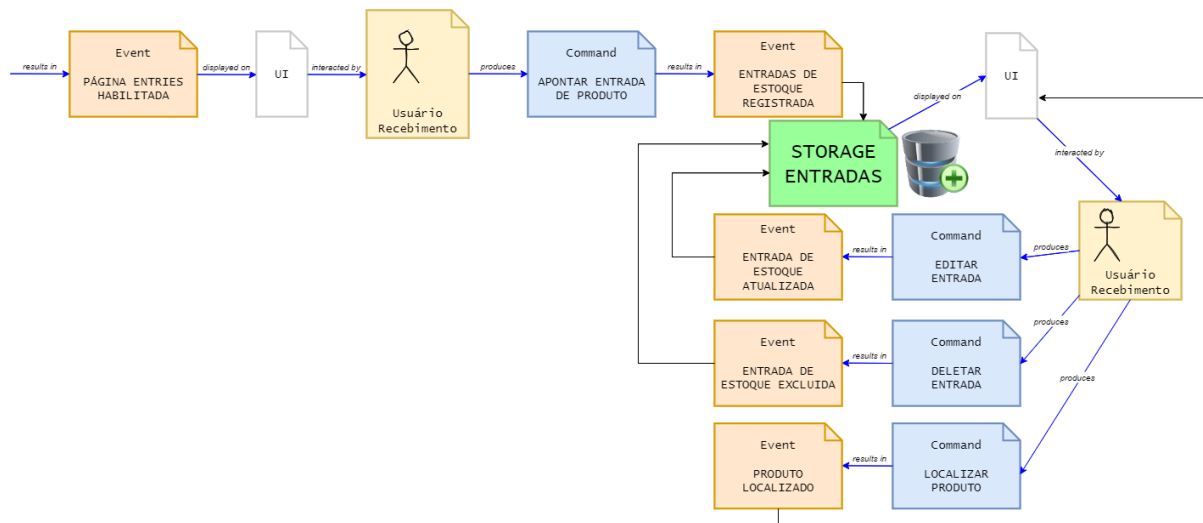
results in

Event

PÁGINA ENTRIES HABILITADA

displayed on

UI

interacted by

Usuário Recebimento

produces

Command

APONTAR ENTRADA DE PRODUTO

results in

Event

ENTRADAS DE ESTOQUE REGISTRADA

displayed on

UI

STORAGE ENTRADAS

interacted by

Usuário Recebimento

Event

ENTRADA DE ESTOQUE ATUALIZADA

results in

Command

EDITAR ENTRADA

produces

Event

ENTRADA DE ESTOQUE EXCLUIDA

results in

Command

DELETAR ENTRADA

produces

produces

Event

PRODUTO LOCALIZADO

results in

Command

LOCALIZAR PRODUTO